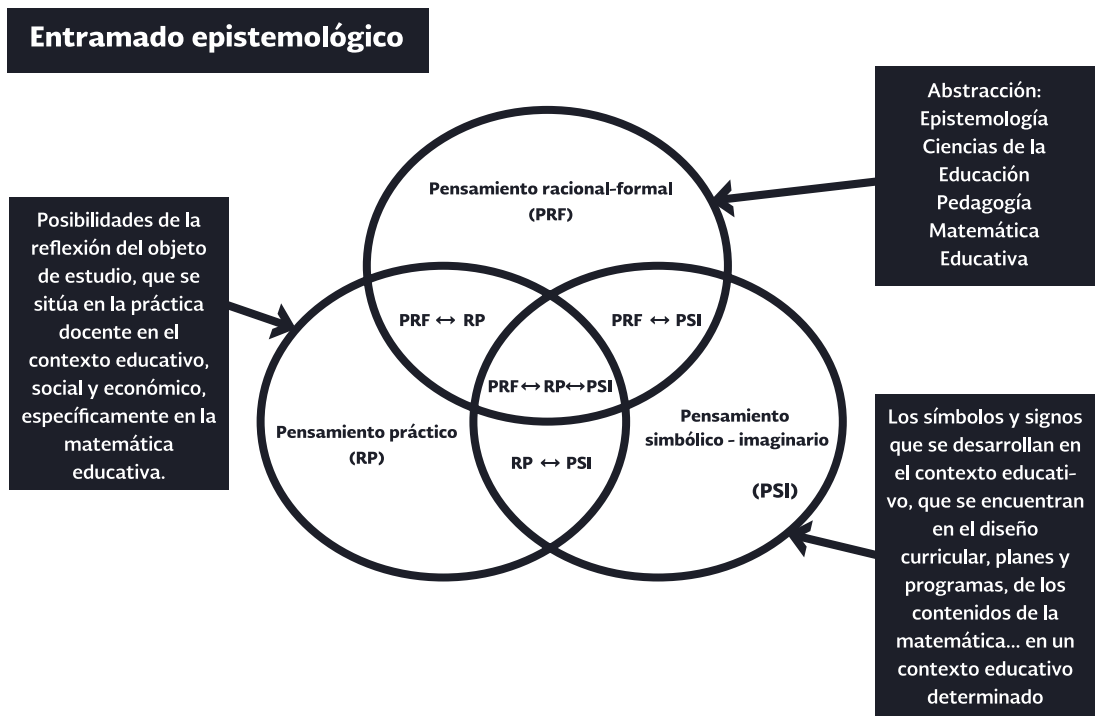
Entramado epistemológico

Abstracción:
Epistemología
Ciencias de la Educación
Pedagogía
Matemática Educativa

Posibilidades de la reflexión del objeto de estudio, que se sitúa en la práctica docente en el contexto educativo, social y económico, específicamente en la matemática educativa.

Pensamiento racional-formal (PRF)

PRF $\leftrightarrow$ RP

PRF $\leftrightarrow$ PSI

PRF$\leftrightarrow$RP$\leftrightarrow$PSI

Pensamiento práctico (RP)

RP $\leftrightarrow$ PSI

Pensamiento simbólico - imaginario

(PSI)

Los símbolos y signos que se desarrollan en el contexto educativo, que se encuentran en el diseño curricular, planes y programas, de los contenidos de la matemática... en un contexto educativo determinado